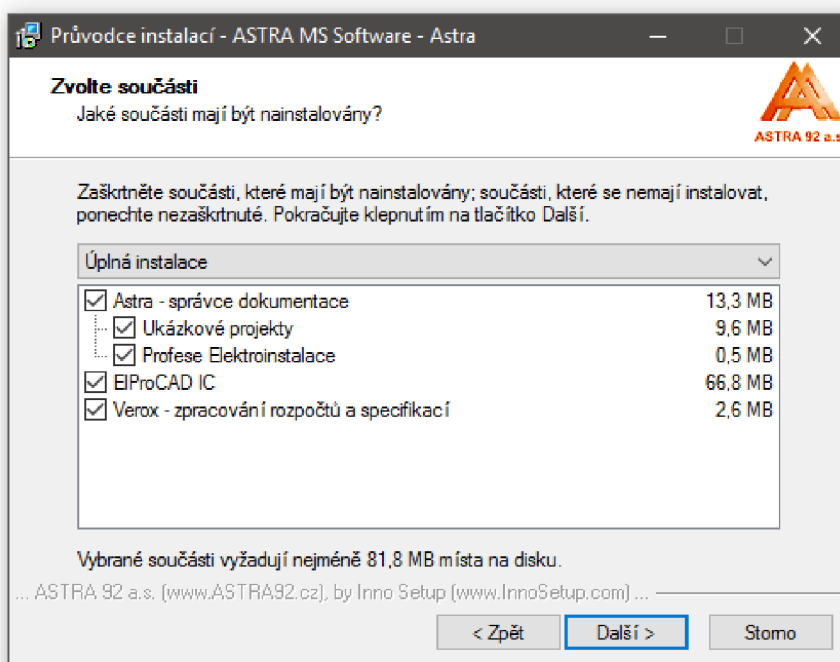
Průvodce instalací - ASTRA MS Software - Astra

Zvolte součásti
Jaké součásti mají být nainstalovány?

ASTRA 92 a.s

Zaškrtněte součásti, které mají být nainstalovány; součásti, které se nemají instalovat, ponechte nezaškrtnuté. Pokračujte klepnutím na tlačítko Další.

Úplná instalace

| | |
|---|---|
| Astra - správce dokumentace | 13,3 MB |
| Ukázkové projekty | 9,6 MB |
| Profese Elektroinstalace | 0,5 MB |
| ElProCAD IC | 66,8 MB |
| Verox - zpracování rozpočtů a specifikací | 2,6 MB |

Vybrané součásti vyžadují nejméně 81,8 MB místa na disku.

... ASTRA 92 a.s. (www.ASTRA92.cz), by Inno Setup (www.InnoSetup.com) ...

< Zpět
Další >
Storno